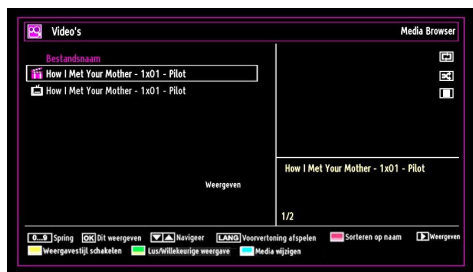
Video's

Media Browser

Bestandsnaam

How I Met Your Mother - 1x01 - Pilot

How I Met Your Mother - 1x01 - Pilot

Weergeven

How I Met Your Mother - 1x01 - Pilot

1/2

0...9 Spring OK Dit weergeven Navigeer LANG Voorvertoning afspelen Sorteren op naam Weergeven

Weergavestijl schakelen Lus/Willekeurige weergave Media wijzigen